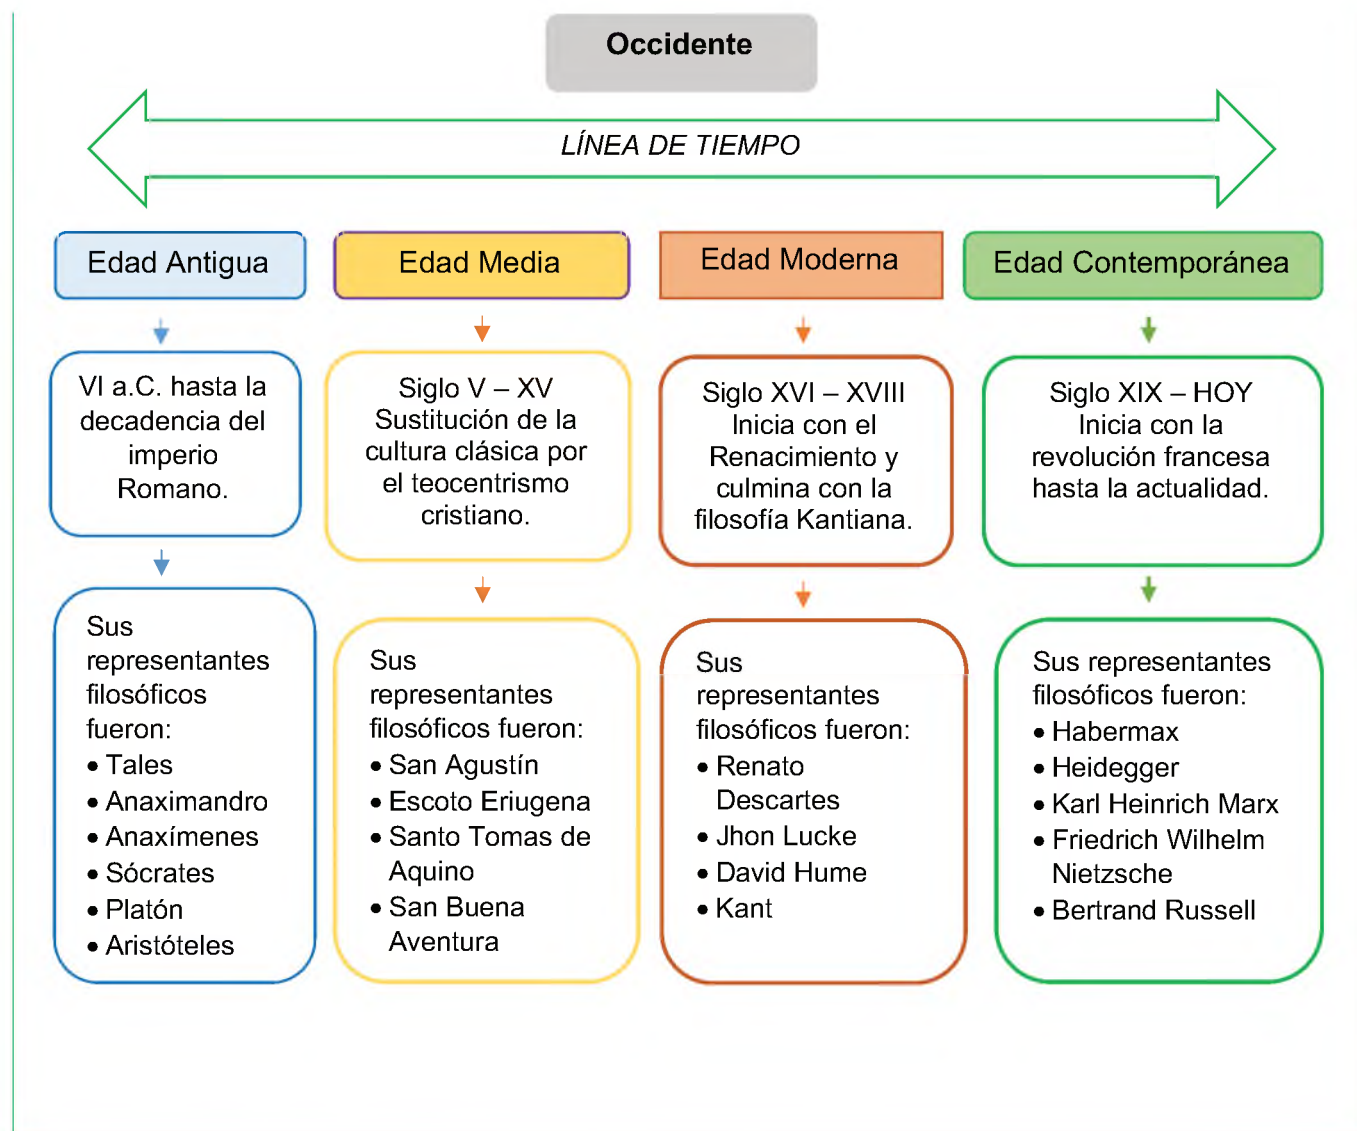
Occidente

LÍNEA DE TIEMPO

Edad Antigua

VI a.C. hasta la decadencia del imperio Romano.

Sus representantes filosóficos fueron:
• Tales
• Anaximandro
• Anaxímenes
• Sócrates
• Platón
• Aristóteles

Edad Media

Siglo V – XV Sustitución de la cultura clásica por el teocentrismo cristiano.

Sus representantes filosóficos fueron:
• San Agustín
• Escoto Eriugena
• Santo Tomas de Aquino
• San Buena Aventura

Edad Moderna

Siglo XVI – XVIII Inicia con el Renacimiento y culmina con la filosofía Kantiana.

Sus representantes filosóficos fueron:
• Renato Descartes
• Jhon Lucke
• David Hume
• Kant

Edad Contemporánea

Siglo XIX – HOY Inicia con la revolución francesa hasta la actualidad.

Sus representantes filosóficos fueron:
• Habermax
• Heidegger
• Karl Heinrich Marx
• Friedrich Wilhelm Nietzsche
• Bertrand Russell